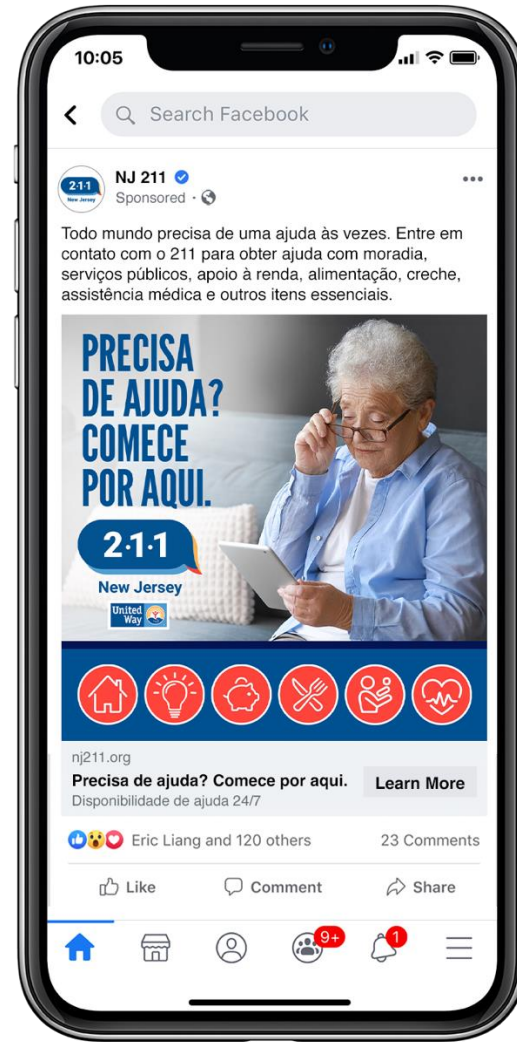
10:05

Search Facebook

2·1·1 New Jersey

NJ 211
Sponsored ·

•••

Todo mundo precisa de uma ajuda às vezes. Entre em contato com o 211 para obter ajuda com moradia, serviços públicos, apoio à renda, alimentação, creche, assistência médica e outros itens essenciais.

PRECISA DE AJUDA? COMECE POR AQUI.

2·1·1
New Jersey
United Way

nj211.org
Precisa de ajuda? Comece por aqui.
Disponibilidade de ajuda 24/7
Learn More

Eric Liang and 120 others
23 Comments

Like
Comment
Share

9+
1